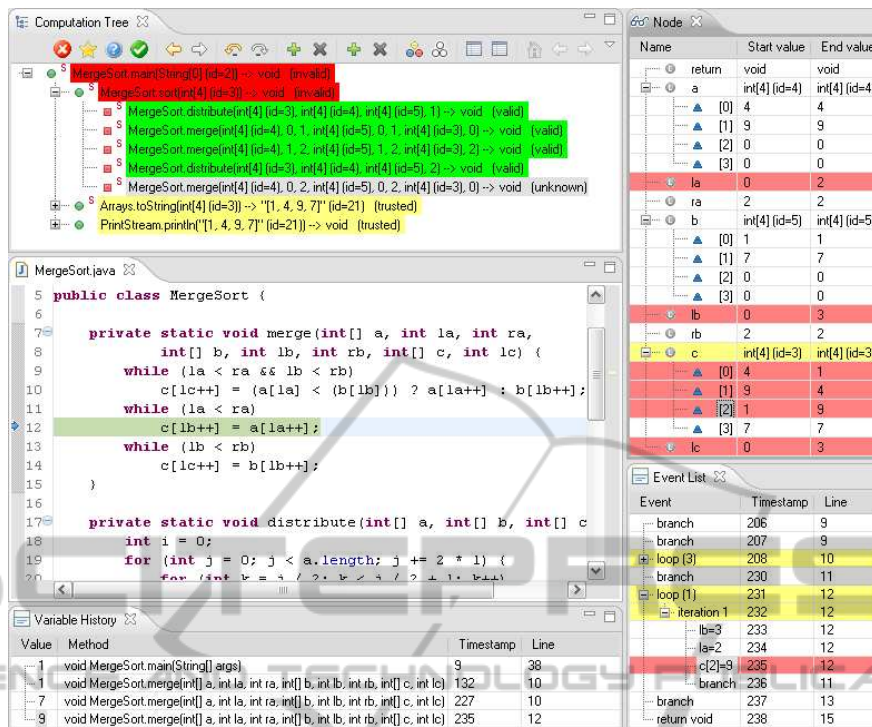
Computation Tree

S MergeSort.main(String[0] (id=2)) -> void (invalid)
S MergeSort.sort(int[4] (id=3)) -> void (invalid)
S MergeSort.distribute(int[4] (id=3), int[4] (id=4), int[4] (id=5), 1) -> void (valid)
S MergeSort.merge(int[4] (id=4), 0, 1, int[4] (id=5), 0, 1, int[4] (id=3), 0) -> void (valid)
S MergeSort.merge(int[4] (id=4), 1, 2, int[4] (id=5), 1, 2, int[4] (id=3), 2) -> void (valid)
S MergeSort.distribute(int[4] (id=3), int[4] (id=4), int[4] (id=5), 2) -> void (valid)
S MergeSort.merge(int[4] (id=4), 0, 2, int[4] (id=5), 0, 2, int[4] (id=3), 0) -> void (unknown)
S Arrays.toString(int[4] (id=3)) -> "[1, 4, 9, 7]" (id=21) (trusted)
PrintStream.println("[1, 4, 9, 7]" (id=21)) -> void (trusted)

MergeSort.java

5 public class MergeSort {
6
7 private static void merge(int[] a, int la, int ra,
8 int[] b, int lb, int rb, int[] c, int lc) {
9 while (la < ra && lb < rb)
10 c[lc++] = (a[la] < (b[lb])) ? a[la++] : b[lb++];
11 while (la < ra)
12 c[lb++] = a[la++];
13 while (lb < rb)
14 c[lc++] = b[lb++];
15 }
16
17 private static void distribute(int[] a, int[] b, int[] c
18 int i = 0;
19 for (int j = 0; j < a.length; j += 2 * l) {
20 for (int k = j / 2; k < j / 2 + l; k++)

Variable History

| Value | Method | Timestamp | Line |
|---|---|---|---|
| 1 | void MergeSort.main(String[] args) | 9 | 38 |
| 1 | void MergeSort.merge(int[] a, int la, int ra, int[] b, int lb, int rb, int[] c, int lc) | 132 | 10 |
| 1 | void MergeSort.merge(int[] a, int la, int ra, int[] b, int lb, int rb, int[] c, int lc) | 227 | 10 |
| 9 | void MergeSort.merge(int[] a, int la, int ra, int[] b, int lb, int rb, int[] c, int lc) | 235 | 12 |

Node

| Name | Start value | End value |
|---|---|---|
| return | void | void |
| a | int[4] (id=4) | int[4] (id=4 |
| [0] | 4 | 4 |
| [1] | 9 | 9 |
| [2] | 0 | 0 |
| [3] | 0 | 0 |
| la | 0 | 2 |
| ra | 2 | 2 |
| b | int[4] (id=5) | int[4] (id=5 |
| [0] | 1 | 1 |
| [1] | 7 | 7 |
| [2] | 0 | 0 |
| [3] | 0 | 0 |
| lb | 0 | 3 |
| rb | 2 | 2 |
| c | int[4] (id=3) | int[4] (id=3 |
| [0] | 4 | 1 |
| [1] | 9 | 4 |
| [2] | 1 | 9 |
| [3] | 7 | 7 |
| lc | 0 | 3 |

Event List

| Event | Timestamp | Line |
|---|---|---|
| branch | 206 | 9 |
| branch | 207 | 9 |
| loop (3) | 208 | 10 |
| branch | 230 | 11 |
| loop (1) | 231 | 12 |
| iteration 1 | 232 | 12 |
| lb=3 | 233 | 12 |
| la=2 | 234 | 12 |
| c[2]=9 | 235 | 12 |
| branch | 236 | 11 |
| branch | 237 | 13 |
| return void | 238 | 15 |

SCITEPRESS SCIENCE AND TECHNOLOGY PUBLICATIONS